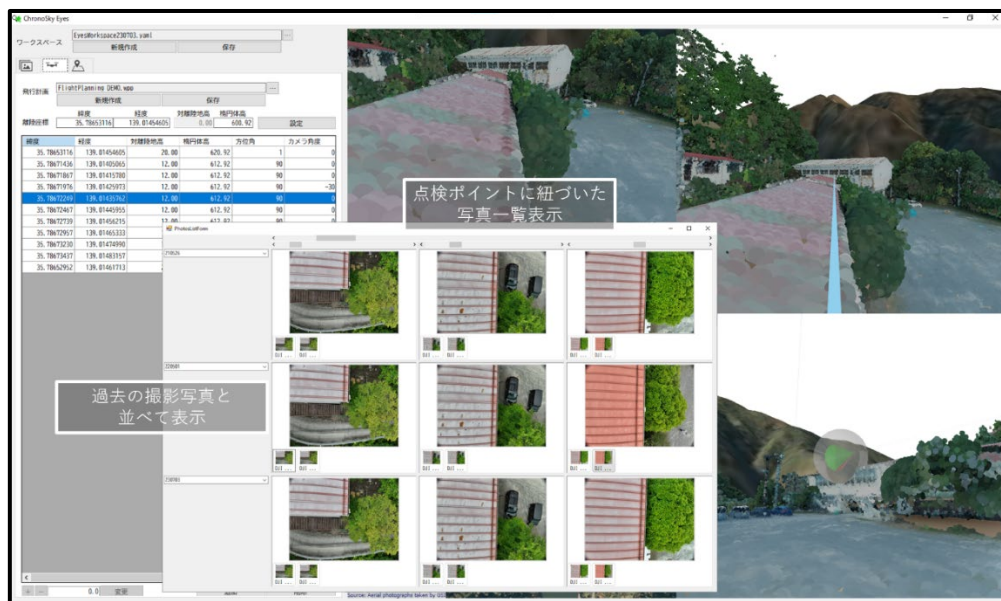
ChronoSky Eyes

ワークスペース EyesWorkspace230703.yaml ...
新規作成 保存

飛行計画 FlightPlanning DEMO.wpp ...
新規作成 保存

| | 緯度 | 経度 | 対離陸地高 | 楕円体高 | |
|---|---|---|---|---|---|
| 離陸座標 | 35.78653116 | 139.81454605 | 0.00 | 600.92 | 設定 |

| 緯度 | 経度 | 対離陸地高 | 楕円体高 | 方位角 | カメラ角度 |
|---|---|---|---|---|---|
| 35.78653116 | 139.81454605 | 20.00 | 620.92 | 1 | 0 |
| 35.78671436 | 139.81405065 | 12.00 | 612.92 | 90 | 0 |
| 35.78671867 | 139.81415780 | 12.00 | 612.92 | 90 | 0 |
| 35.78671976 | 139.81425973 | 12.00 | 612.92 | 90 | -30 |
| 35.78672249 | 139.81435762 | 12.00 | 612.92 | 90 | 0 |
| 35.78672467 | 139.81445955 | 12.00 | 612.92 | 90 | 0 |
| 35.78672739 | 139.81456215 | 12.00 | 612.92 | 90 | 0 |
| 35.78672957 | 139.81465333 | | | | |
| 35.78673230 | 139.81474990 | | | | |
| 35.78673437 | 139.81483357 | | | | |
| 35.78652952 | 139.81461713 | | | | |

0.0 変更

点検ポイントに紐づいた
写真一覧表示

PhotosListForm

210826
220601
230703

過去の撮影写真と
並べて表示

Source: Aerial photographs taken by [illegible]